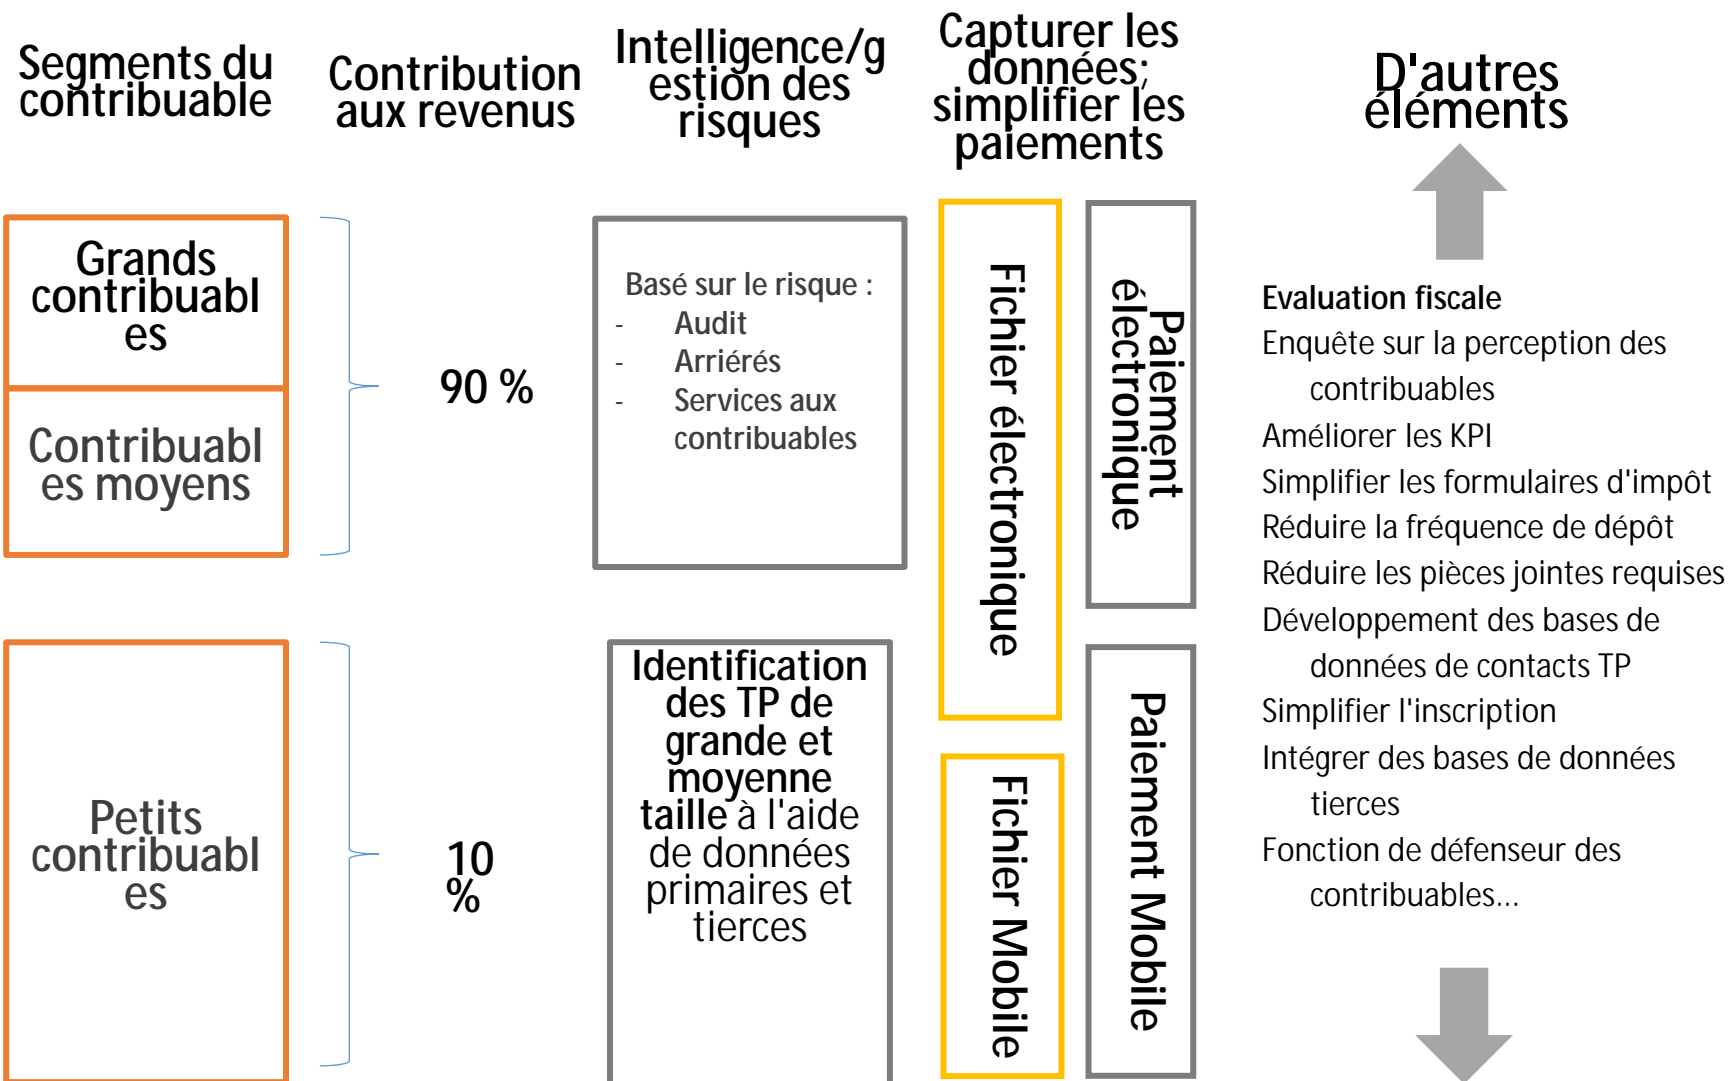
Segments du contribuable

Contribution aux revenus

Intelligence/gestion des risques

Capturer les données; simplifier les paiements

D'autres éléments

Grands contribuables

Contribuables moyens

90 %

Basé sur le risque :
- Audit
- Arriérés
- Services aux contribuables

Fichier électronique

Paiement électronique

Evaluation fiscale
Enquête sur la perception des contribuables
Améliorer les KPI
Simplifier les formulaires d'impôt
Réduire la fréquence de dépôt
Réduire les pièces jointes requises
Développement des bases de données de contacts TP
Simplifier l'inscription
Intégrer des bases de données tierces
Fonction de défenseur des contribuables...

Petits contribuables

10 %

Identification des TP de grande et moyenne taille à l'aide de données primaires et tierces

Fichier Mobile

Paiement Mobile